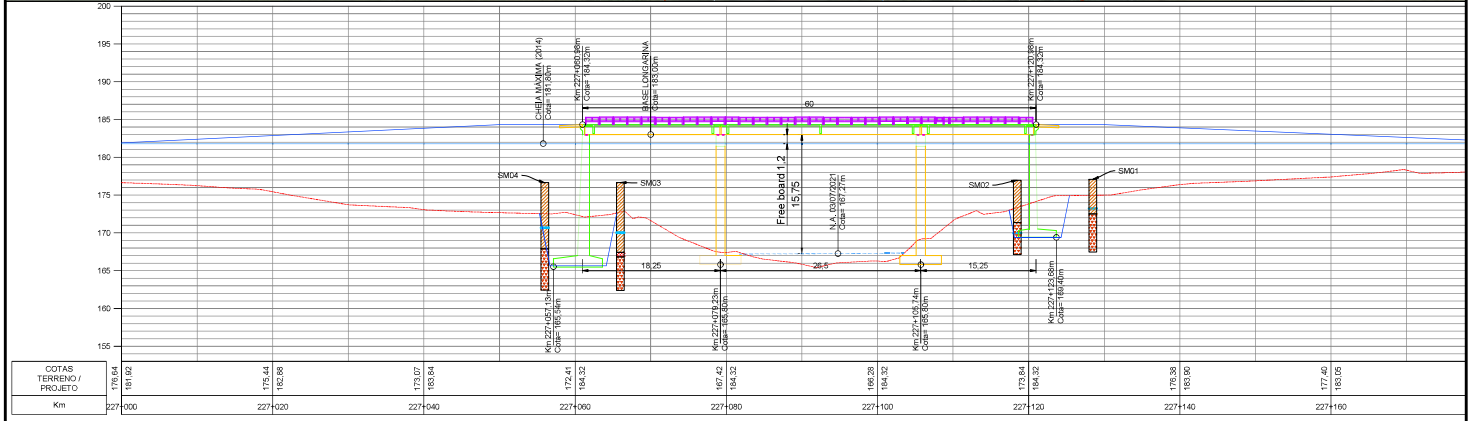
200
195
190
185
180
175
170
165
160
155

CHEIA MÁXIMA (2014)
Cota= 181,80m
Km 227+060,98m
Cota= 184,32m
BASE LONGARINA
Cota= 183,00m
60
Km 227+120,98m
Cota= 184,32m

SM04
SM03
SM02
SM01

Free board 1,2
15,75
N.A. 03/07/2021
Cota= 167,27m

18,25
26,5
15,25

Km 227+057,13m
Cota= 165,54m
Km 227+079,23m
Cota= 165,80m
Km 227+105,74m
Cota= 165,80m
Km 227+123,68m
Cota= 169,40m

| COTAS TERRENO / PROJETO | 176,64 181,92 | 175,44 182,68 | 173,07 183,84 | 172,41 184,32 | 167,42 184,32 | 166,28 184,32 | 173,84 184,32 | 176,38 183,90 | 177,40 183,05 |
|---|---|---|---|---|---|---|---|---|---|
| Km | 227+000 | 227+020 | 227+040 | 227+060 | 227+080 | 227+100 | 227+120 | 227+140 | 227+160 |